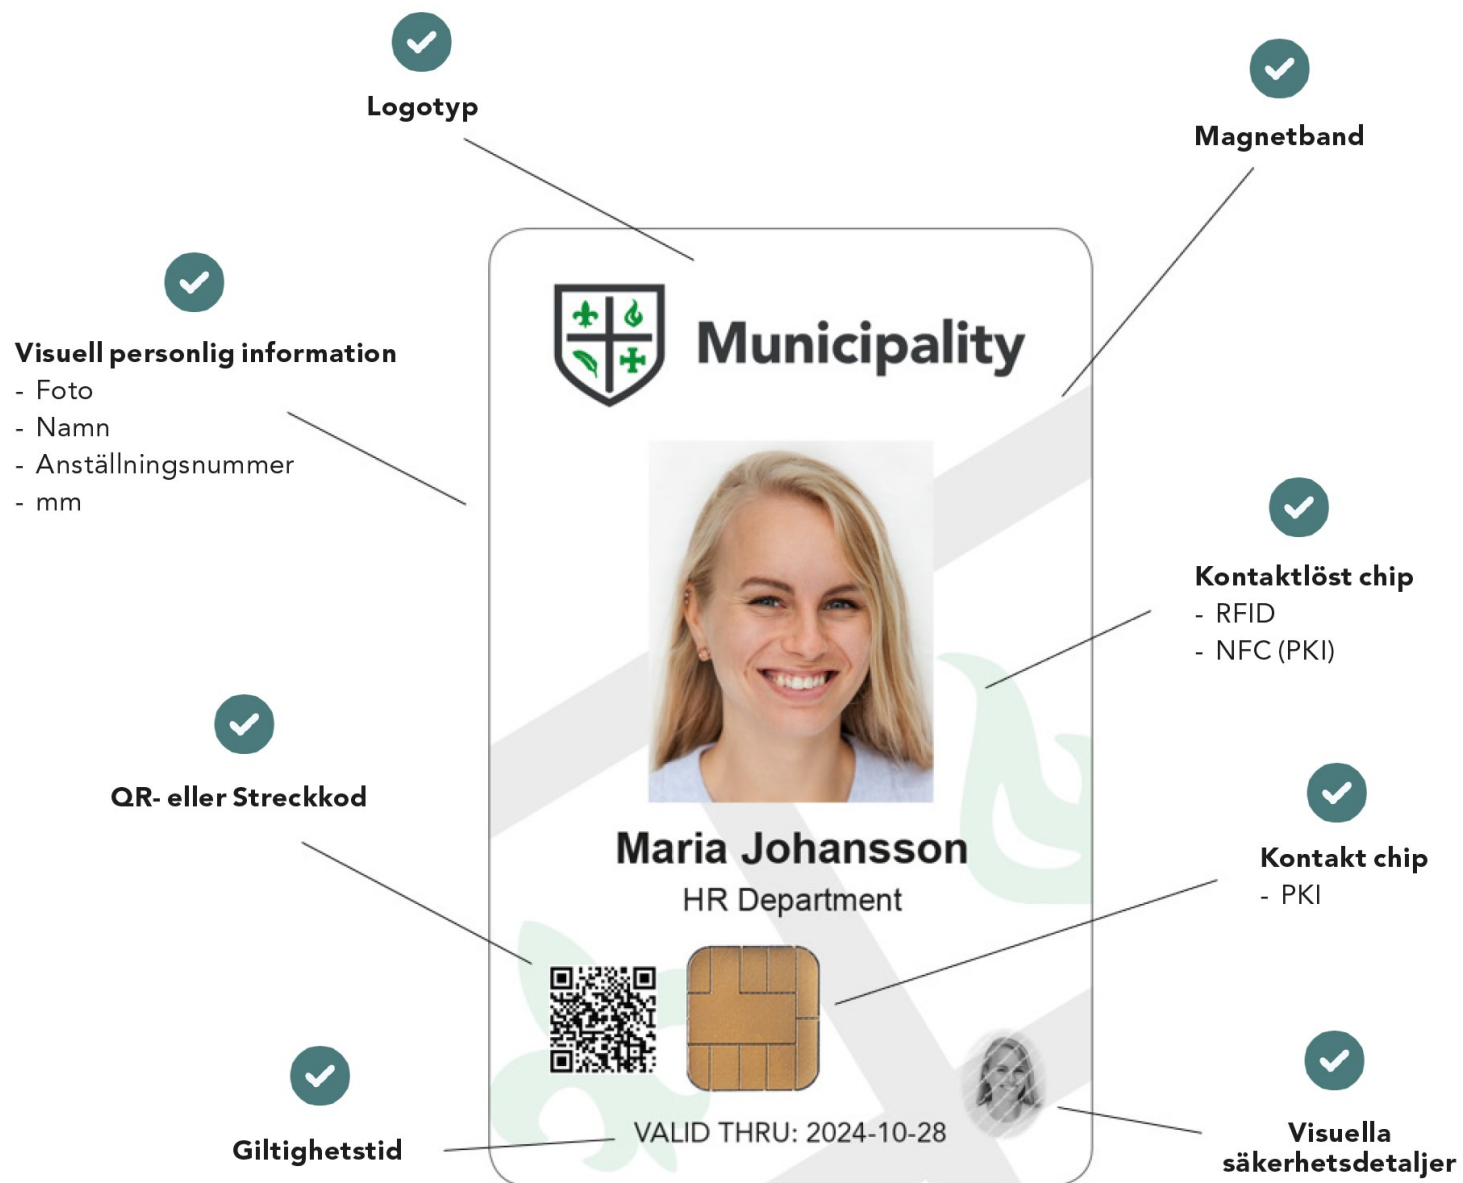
Logotyp

Magnetband

Visuell personlig information
- Foto
- Namn
- Anställningsnummer
- mm

Municipality

Kontaktlöst chip
- RFID
- NFC (PKI)

QR- eller Streckkod

Maria Johansson
HR Department

Kontakt chip
- PKI

Giltighetstid

VALID THRU: 2024-10-28

Visuella säkerhetsdetaljer